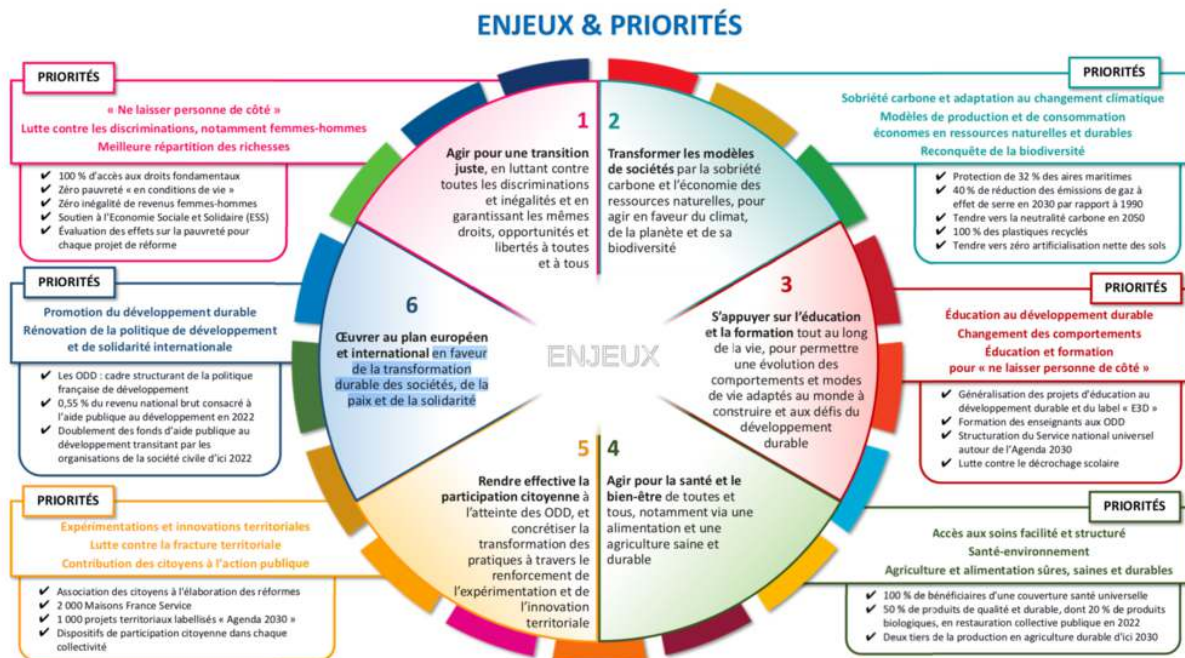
ENJEUX & PRIORITÉS

PRIORITÉS

« Ne laisser personne de côté »
Lutte contre les discriminations, notamment femmes-hommes
Meilleure répartition des richesses

✔ 100 % d'accès aux droits fondamentaux
✔ Zéro pauvreté « en conditions de vie »
✔ Zéro inégalité de revenus femmes-hommes
✔ Soutien à l'Economie Sociale et Solidaire (ESS)
✔ Évaluation des effets sur la pauvreté pour chaque projet de réforme

PRIORITÉS

Promotion du développement durable
Rénovation de la politique de développement et de solidarité internationale

✔ Les ODD : cadre structurant de la politique française de développement
✔ 0,55 % du revenu national brut consacré à l'aide publique au développement en 2022
✔ Doublement des fonds d'aide publique au développement transitant par les organisations de la société civile d'ici 2022

PRIORITÉS

Expérimentations et innovations territoriales
Lutte contre la fracture territoriale
Contribution des citoyens à l'action publique

✔ Association des citoyens à l'élaboration des réformes
✔ 2 000 Maisons France Service
✔ 1 000 projets territoriaux labellisés « Agenda 2030 »
✔ Dispositifs de participation citoyenne dans chaque collectivité

1
Agir pour une transition juste, en luttant contre toutes les discriminations et inégalités et en garantissant les mêmes droits, opportunités et libertés à toutes et à tous

2
Transformer les modèles de sociétés par la sobriété carbone et l'économie des ressources naturelles, pour agir en faveur du climat, de la planète et de sa biodiversité

3
S'appuyer sur l'éducation et la formation tout au long de la vie, pour permettre une évolution des comportements et modes de vie adaptés au monde à construire et aux défis du développement durable

4
Agir pour la santé et le bien-être de toutes et tous, notamment via une alimentation et une agriculture saine et durable

5
Rendre effective la participation citoyenne à l'atteinte des ODD, et concrétiser la transformation des pratiques à travers le renforcement de l'expérimentation et de l'innovation territoriale

6
Œuvrer au plan européen et international en faveur de la transformation durable des sociétés, de la paix et de la solidarité

ENJEUX

PRIORITÉS

Sobriété carbone et adaptation au changement climatique
Modèles de production et de consommation économes en ressources naturelles et durables
Reconquête de la biodiversité

✔ Protection de 32 % des aires maritimes
✔ 40 % de réduction des émissions de gaz à effet de serre en 2030 par rapport à 1990
✔ Tendre vers la neutralité carbone en 2050
✔ 100 % des plastiques recyclés
✔ Tendre vers zéro artificialisation nette des sols

PRIORITÉS

Éducation au développement durable
Changement des comportements
Éducation et formation pour « ne laisser personne de côté »

✔ Généralisation des projets d'éducation au développement durable et du label « E3D »
✔ Formation des enseignants aux ODD
✔ Structuration du Service national universel autour de l'Agenda 2030
✔ Lutte contre le décrochage scolaire

PRIORITÉS

Accès aux soins facilité et structuré
Santé-environnement
Agriculture et alimentation sûres, saines et durables

✔ 100 % de bénéficiaires d'une couverture santé universelle
✔ 50 % de produits de qualité et durable, dont 20 % de produits biologiques, en restauration collective publique en 2022
✔ Deux tiers de la production en agriculture durable d'ici 2030